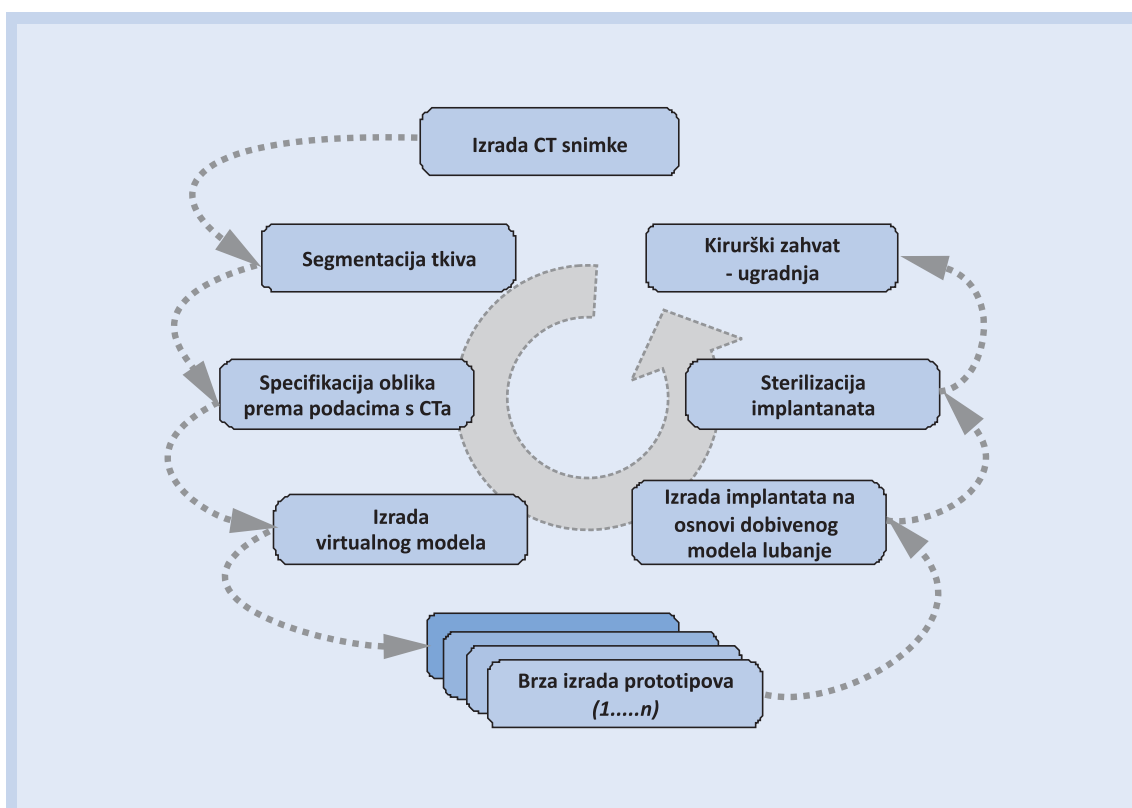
Izrada CT snimke

Segmentacija tkiva

Kirurški zahvat - ugradnja

Specifikacija oblika prema podacima s CTa

Sterilizacija implantanata

Izrada virtualnog modela

Izrada implantata na osnovi dobivenog modela lubanje

Brza izrada prototipova *(1.....n)*